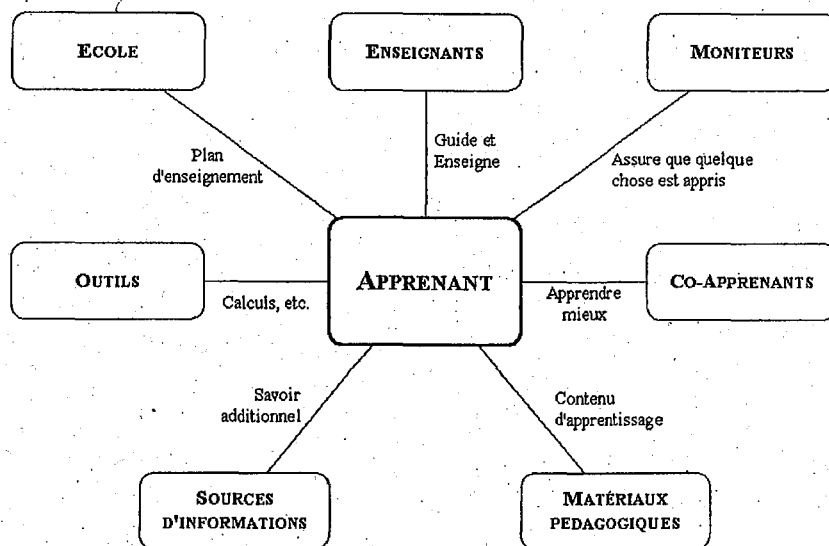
ECOLE

ENSEIGNANTS

MONITEURS

Plan d'enseignement

Guide et Enseigne

Assure que quelque chose est appris

OUTILS

Calculs, etc.

APPRENANT

Apprendre mieux

CO-APPRENANTS

Savoir additionnel

Contenu d'apprentissage

SOURCES D'INFORMATIONS

MATÉRIAUX PEDAGOGIQUES